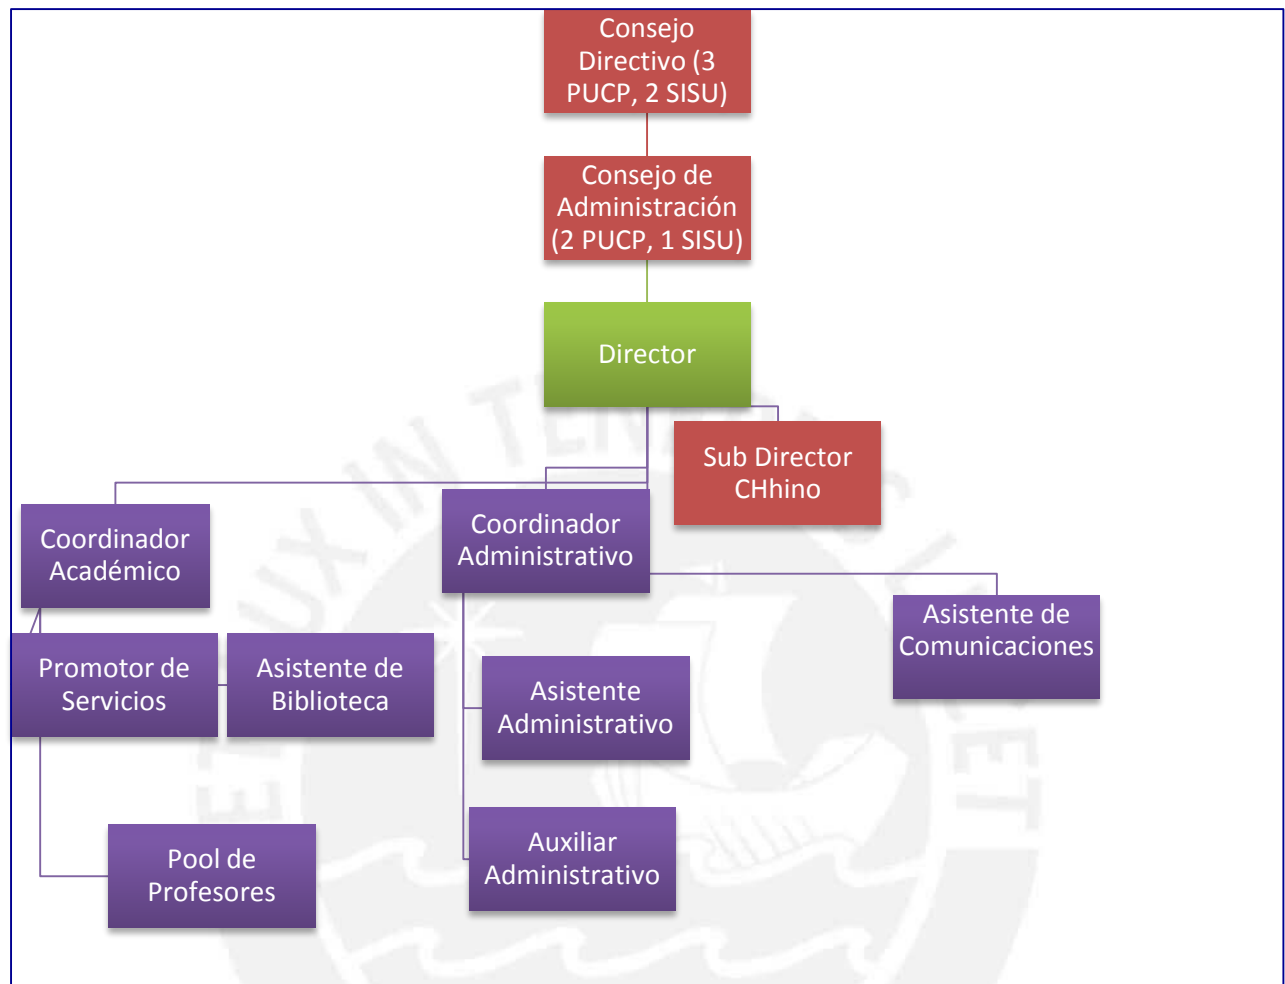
Consejo Directivo (3 PUCP, 2 SISU)

Consejo de Administración (2 PUCP, 1 SISU)

Director

Sub Director CHhino

Coordinador Académico

Coordinador Administrativo

Asistente de Comunicaciones

Promotor de Servicios

Asistente de Biblioteca

Asistente Administrativo

Pool de Profesores

Auxiliar Administrativo